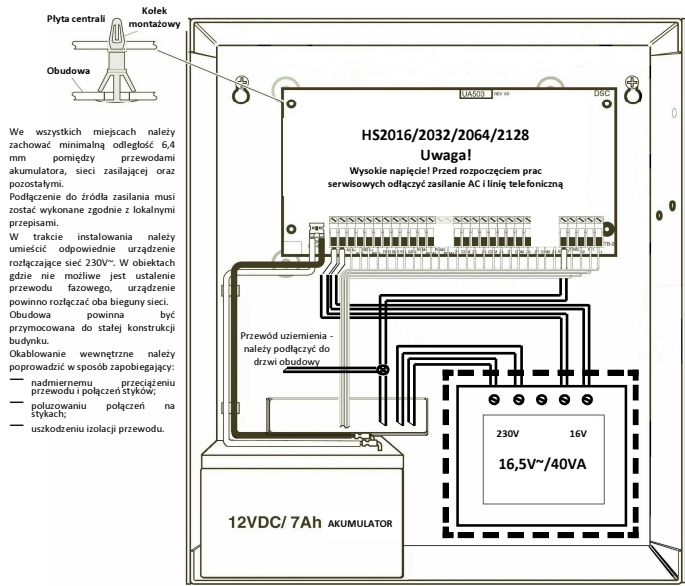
Płyta centrali

Kołek montażowy

Obudowa

We wszystkich miejscach należy zachować minimalną odległość 6,4 mm pomiędzy przewodami akumulatora, sieci zasilającej oraz pozostałymi.

Podłączenie do źródła zasilania musi zostać wykonane zgodnie z lokalnymi przepisami.

W trakcie instalowania należy umieścić odpowiednie urządzenie rozłączające sieć 230V~. W obiektach gdzie nie możliwe jest ustalenie przewodu fazowego, urządzenie powinno rozłączać oba bieguny sieci.

Obudowa powinna być przymocowana do stałej konstrukcji budynku.

Okablowanie wewnętrzne należy poprowadzić w sposób zapobiegający:

— nadmiernemu przeciążeniu przewodu i połączeń styków;

— poluzowaniu połączeń na stykach;

— uszkodzeniu izolacji przewodu.

UA503 REV XX

DSC

HS2016/2032/2064/2128

Uwaga!

Wysokie napięcie! Przed rozpoczęciem prac serwisowych odłączyć zasilanie AC i linię telefoniczną

Przewód uziemienia - należy podłączyć do drzwi obudowy

230V

16V

16,5V~/40VA

12VDC/ 7Ah AKUMULATOR